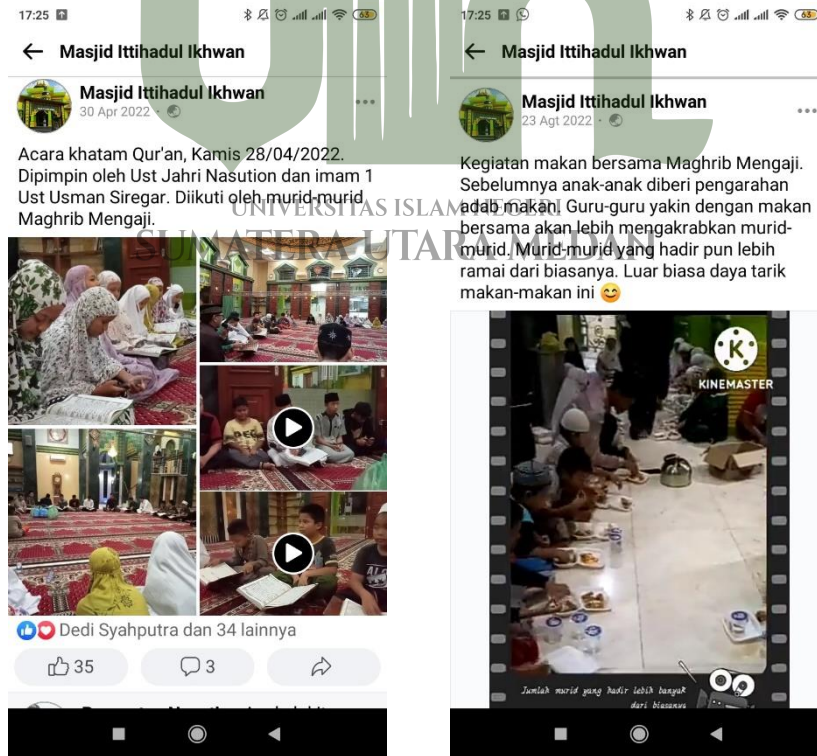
17:25

65

Masjid Ittihadul Ikhwan

Masjid Ittihadul Ikhwan
30 Apr 2022 ·

Acara khatam Qur'an, Kamis 28/04/2022. Dipimpin oleh Ust Jahri Nasution dan imam 1 Ust Usman Siregar. Diikuti oleh murid-murid Maghrib Mengaji.

Dedi Syahputra dan 34 lainnya

35

3

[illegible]

17:25

63

Masjid Ittihadul Ikhwan

Masjid Ittihadul Ikhwan
23 Agt 2022 ·

Kegiatan makan bersama Maghrib Mengaji. Sebelumnya anak-anak diberi pengarahan adab makan. Guru-guru yakin dengan makan bersama akan lebih mengakrabkan murid-murid. Murid-murid yang hadir pun lebih ramai dari biasanya. Luar biasa daya tarik makan-makan ini 😊

K
KINEMASTER

Jumlah murid yang hadir lebih banyak dari biasanya

UNIVERSITAS ISLAM NEGERI
SUMATERA UTARA MEDAN